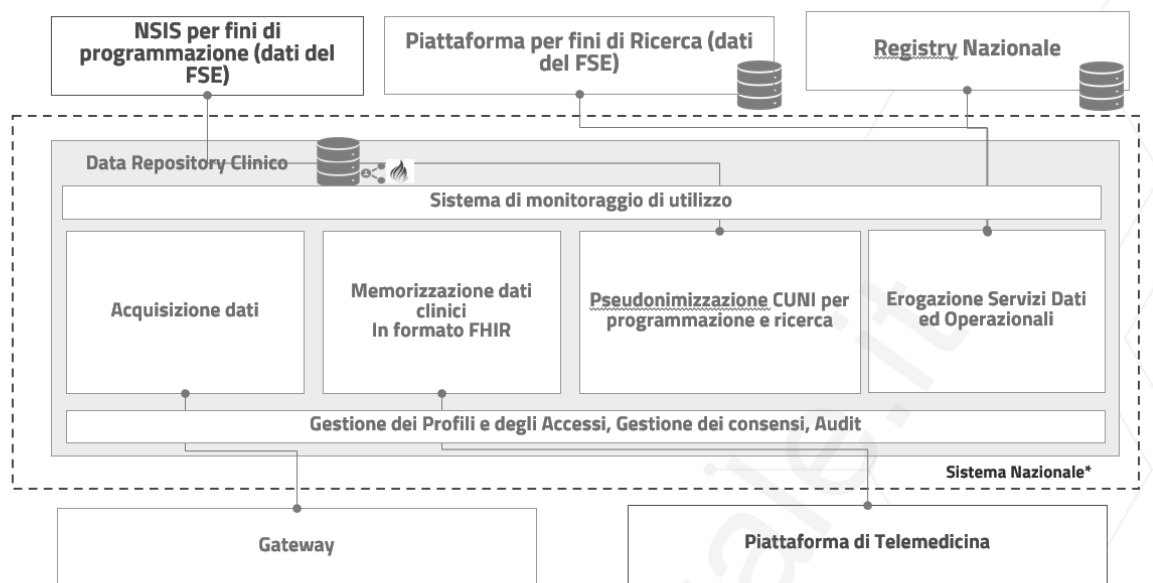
NSIS per fini di programmazione (dati del FSE)

Piattaforma per fini di Ricerca (dati del FSE)

Registry Nazionale

Data Repository Clinico

Sistema di monitoraggio di utilizzo

Acquisizione dati

Memorizzazione dati clinici In formato FHIR

Pseudonimizzazione CUNI per programmazione e ricerca

Erogazione Servizi Dati ed Operazionali

Gestione dei Profili e degli Accessi, Gestione dei consensi, Audit

Sistema Nazionale*

Gateway

Piattaforma di Telemedicina